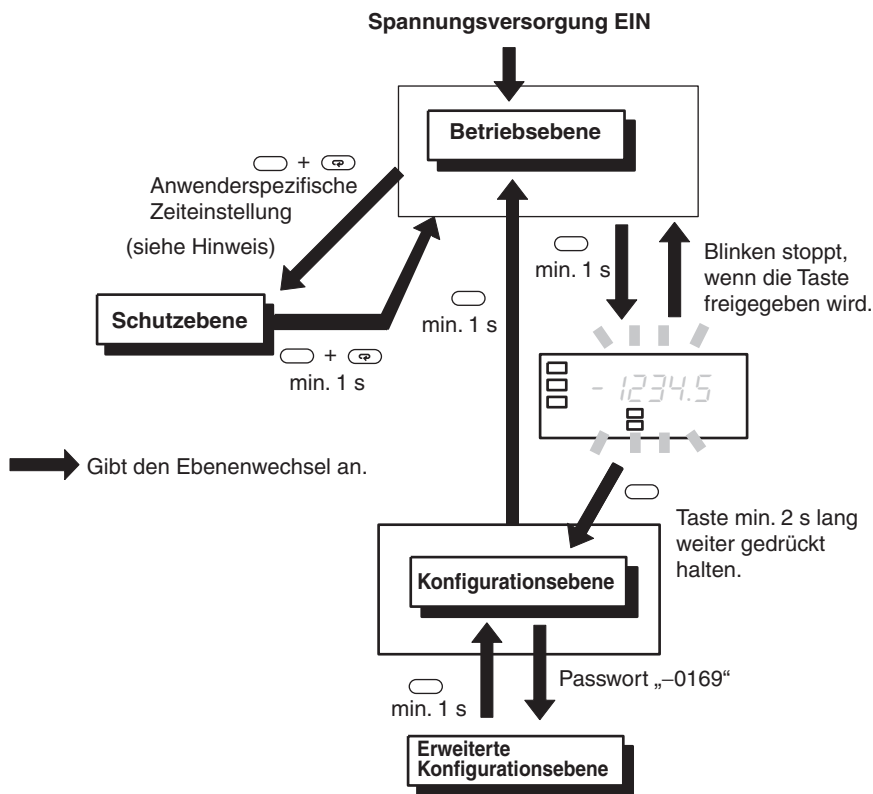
Spannungsversorgung EIN

Betriebsebene

+
Anwenderspezifische Zeiteinstellung

(siehe Hinweis)

Schutzebene

+
min. 1 s

min. 1 s

min. 1 s

Blinken stoppt, wenn die Taste freigegeben wird.

- 1234.5

Gibt den Ebenenwechsel an.

Taste min. 2 s lang weiter gedrückt halten.

Konfigurationsebene

Passwort „–0169“

min. 1 s

Erweiterte Konfigurationsebene